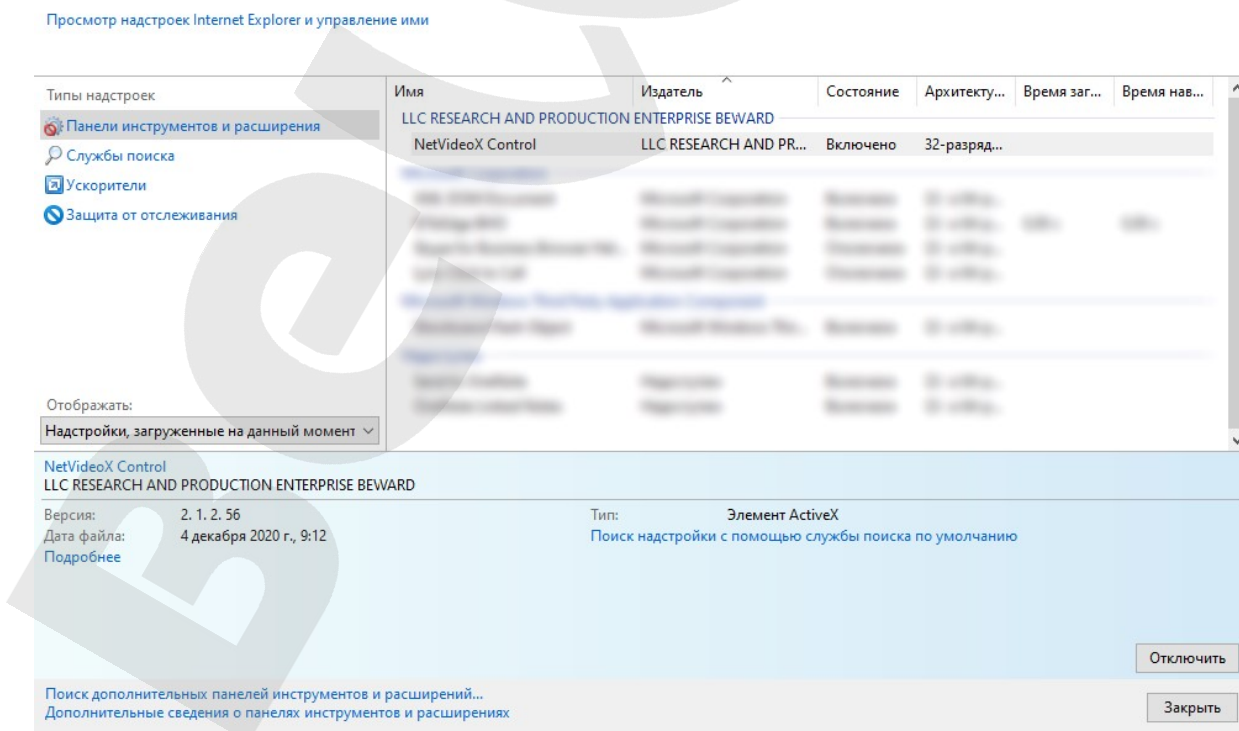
Просмотр надстроек Internet Explorer и управление ими

Типы надстроек

Панели инструментов и расширения

Службы поиска

Ускорители

Защита от отслеживания

Отображать:

Надстройки, загруженные на данный момент

| Имя | Издатель | Состояние | Архитекту... | Время заг... | Время нав... |
|---|---|---|---|---|---|
| LLC RESEARCH AND PRODUCTION ENTERPRISE BEWARD | | | | | |
| NetVideoX Control | LLC RESEARCH AND PR... | Включено | 32-разряд... | | |
| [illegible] | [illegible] | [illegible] | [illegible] | | |
| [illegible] | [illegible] | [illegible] | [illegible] | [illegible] | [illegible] |
| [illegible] | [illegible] | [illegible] | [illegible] | | |
| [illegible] | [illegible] | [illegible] | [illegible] | | |
| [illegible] | | | | | |
| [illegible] | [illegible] | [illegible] | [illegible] | | |
| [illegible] | | | | | |
| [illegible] | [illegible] | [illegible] | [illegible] | | |
| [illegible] | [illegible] | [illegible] | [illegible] | | |

NetVideoX Control
LLC RESEARCH AND PRODUCTION ENTERPRISE BEWARD

Версия: 2. 1. 2. 56
Дата файла: 4 декабря 2020 г., 9:12
Подробнее

Тип: Элемент ActiveX
Поиск надстройки с помощью службы поиска по умолчанию

Отключить

Поиск дополнительных панелей инструментов и расширений...
Дополнительные сведения о панелях инструментов и расширениях

Закрыть